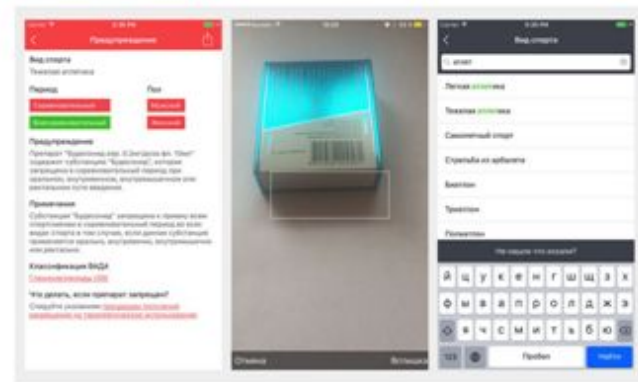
Предупреждение

Вид спорта
Тяжелая атлетика

Период
Соревновательный
Внесоревновательный

Пол
Мужской
Женский

Предупреждение
Препарат "Будесонид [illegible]" содержит субстанцию "Будесонид", которая запрещена в соревновательный период при оральном, внутривенном, внутримышечном или ректальном пути введения.

Примечание
Субстанция "Будесонид" запрещена к приему всем спортсменам в соревновательный период во всех видах спорта в том случае, если данная субстанция применяется орально, внутривенно, внутримышечно или ректально.

Классификация ВАДА
Глюкокортикоиды S9

Что делать, если препарат запрещен?
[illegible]

Отмена
Вспышка

Вид спорта
атлет
Легкая атлетика
Тяжелая атлетика
Самолетный спорт
Стрельба из арбалета
Биатлон
Триатлон
Пятиборье
Не нашли что искали?
й ц у к е н г ш щ з х
ф ы в а п р о л д ж э
я ч с м и т ь б ю
123
Пробел
Найти